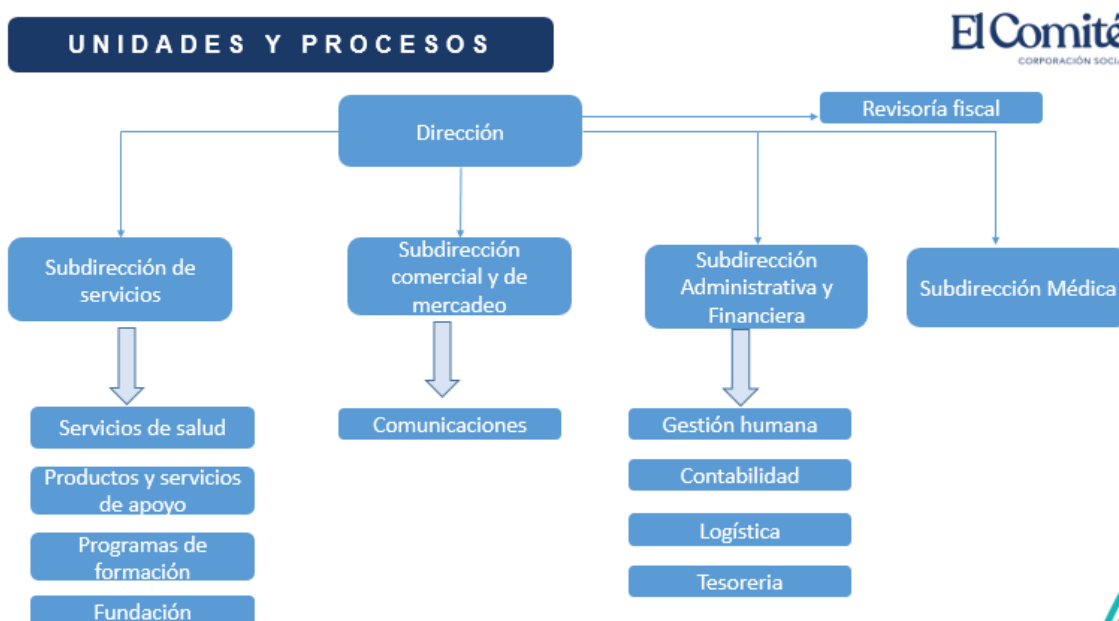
UNIDADES Y PROCESOS

El Comité
CORPORACIÓN SOCIA

Dirección

Revisoría fiscal

Subdirección de servicios

Subdirección comercial y de mercadeo

Subdirección Administrativa y Financiera

Subdirección Médica

Servicios de salud

Productos y servicios de apoyo

Programas de formación

Fundación

Comunicaciones

Gestión humana

Contabilidad

Logística

Tesoreria